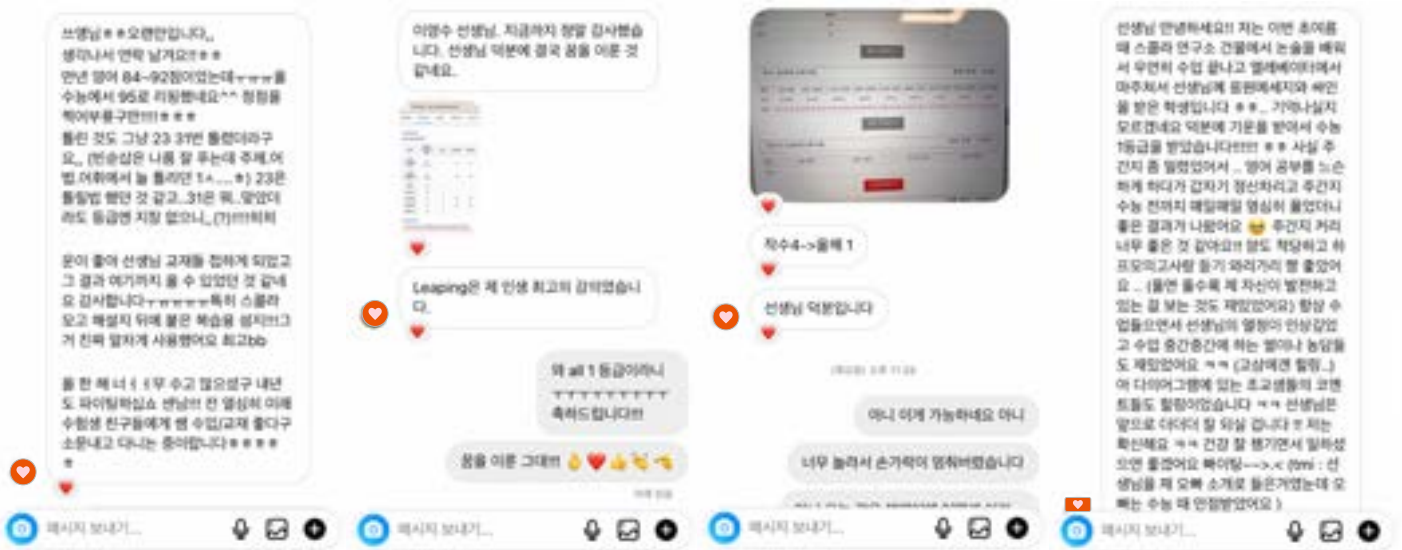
쓰샘님ㅎㅎ오랜만입니다,,
생각나서 연락 남겨요!!ㅎㅎ
만년 영어 84~92점이었는데ㅠㅠㅠ올 수능에서 95로 리핑했네요^^ 점핑을 찍어부릉구만!!!ㅎㅎㅎ
틀린 것도 그냥 23 31번 틀렸더라구요,, (빈순삽은 나름 잘 푸는데 주제,어법,어휘에서 늘 틀리던 1ㅅ....ㅎ) 23은 틀릴법 했던 것 같고...31은 뭐..망앗더라도 등급엔 지장 없으니,, (?)!!!히히

운이 좋아 선생님 교재를 접하게 되었고 그 결과 여기까지 올 수 있었던 것 같네요 감사합니다ㅠㅠㅠㅠㅠ특히 스콜라 모고 해설지 뒤에 붙은 복습용 셤지만드 거 진짜 알차게 사용했어요 최고bb

올 한 해 너 ㅓ ㅓ무 수고 많으셨구 내년도 파이팅하십쇼 쌤님!!! 전 열심히 미래 수험생 친구들에게 쌤 수업,교재 홍다구 소문내고 다니는 중이랍니다ㅎㅎㅎㅎㅎ

메시지 보내기...

이영수 선생님. 지금까지 정말 감사했습니다. 선생님 덕분에 결국 꿈을 이룬 것 같네요.

Leaping은 제 인생 최고의 강의였습니다.

와 all 1 등급이라니
ㅜㅜㅜㅜㅜㅜㅜㅜ
축하드립니다!!!

꿈을 이룬 그대!!! 👌❤️👍👏🤜

메시지 보내기...

작수4->올해 1

선생님 덕분입니다

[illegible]

아니 이게 가능하네요 아니

너무 놀라서 손가락이 떨쳐버렸습니다

메시지 보내기...

선생님 안녕하세요!! 저는 이번 초여름때 스콜라 연구소 건물에서 논술을 배워서 우연히 수업 끝나고 엘레베이터에서 마주쳐서 선생님께 응원메세지와 싸인을 받은 학생입니다 ㅎㅎ.. 기억나실지 모르겠네요 덕분에 기운을 받아서 수능 1등급을 받았습니다!!!!! ㅎㅎ 사실 주간지 좀 밀렸었어서 .. 영어 공부를 느슨하게 하다가 갑자기 정신차리고 주간지 수능 전까지 매일매일 열심히 풀었더니 좋은 결과가 나왔어요 😂 주간지 커리 너무 좋은 것 같아요!! 양도 적당하고 하프모의고사랑 듣기 와리가리 할 좋았어요 .. (틀면 틀수록 제 자신이 발전하고 있는 걸 보는 것도 재밌었어요) 항상 수업들으면서 선생님의 열정이 인상깊었고 수업 중간중간에 하는 썰이나 농담들도 재밌었어요 ㅋㅋ (고삼예견 힐링..) 이 다이어그램에 있는 조교샘들의 코멘트들도 힐링이었습니다 ㅋㅋ 선생님은 앞으로 더더더 잘 되실 겁니다 !! 저는 확신해요 ㅋㅋ 건강 잘 챙기면서 일하셨으면 좋겠어요 빠이띵~~>.< (tmi : 선생님을 제 오빠 소개로 들은거였는데 오빠는 수능 때 만점받았어요 )

메시지 보내기...